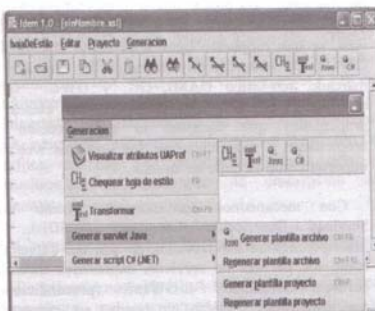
Idem 1.0 - [sinNombre.xsl]

hojaDeEstilo Editar Proyecto Generacion

Generacion

Visualizar atributos UAProf Ctrl-V

Chequear hoja de estilo F9

Transformar Ctrl-T

Generar servlet Java

Generar script C# (.NET)

Generar plantilla archivo Ctrl-A

Regenerar plantilla archivo Ctrl-R

Generar plantilla proyecto Ctrl-P

Regenerar plantilla proyecto